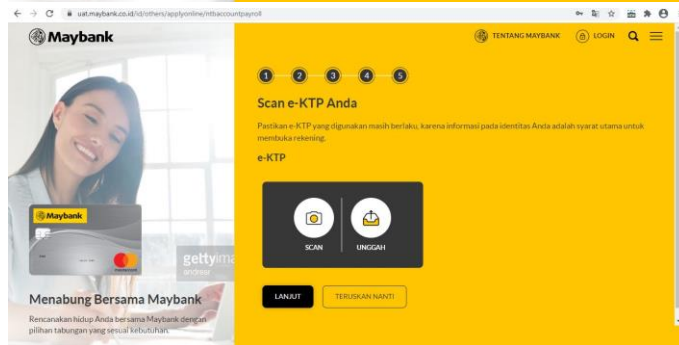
uat.maybank.co.id/id/others/applyonline/ntbaccountpayroll

Maybank

TENTANG MAYBANK LOGIN

1 2 3 4 5

Scan e-KTP Anda

Pastikan e-KTP yang digunakan masih berlaku, karena informasi pada identitas Anda adalah syarat utama untuk membuka rekening.

e-KTP

SCAN

UNGGAH

LANJUT

TERUSKAN NANTI

Maybank

gettyima

Menabung Bersama Maybank

Rencanakan hidup Anda bersama Maybank dengan pilihan tabungan yang sesuai kebutuhan.